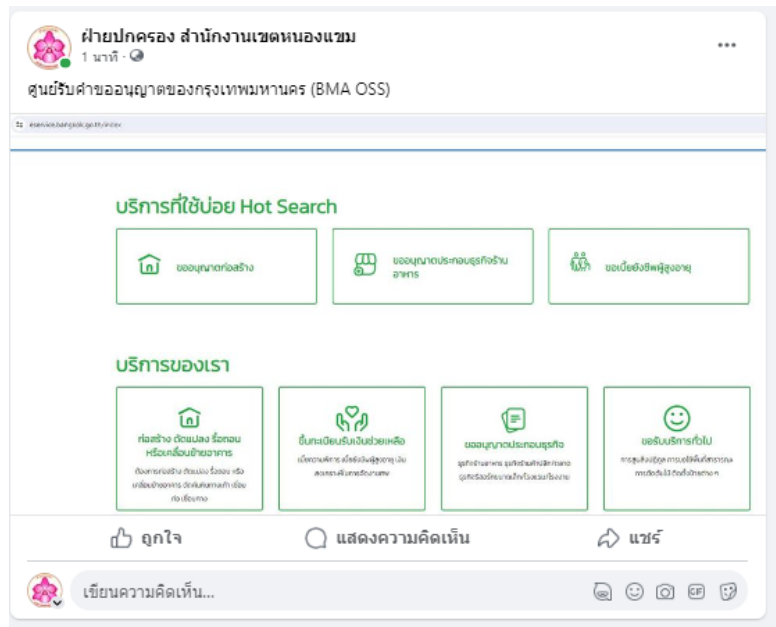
ฝ่ายปกครอง สำนักงานเขตหนองแขม
1 นาที ·

ศูนย์รับคำขออนุญาตของกรุงเทพมหานคร (BMA OSS)

eservice.bangkok.go.th/index

บริการที่ใช้บ่อย Hot Search

ขออนุญาตก่อสร้าง

ขออนุญาตประกอบธุรกิจร้านอาหาร

ขอเบี้ยยังชีพผู้สูงอายุ

บริการของเรา

ก่อสร้าง ดัดแปลง รื้อถอน หรือเคลื่อนย้ายอาคาร

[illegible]

ขึ้นทะเบียนรับเงินช่วยเหลือ

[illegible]

ขออนุญาตประกอบธุรกิจ

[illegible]

ขอรับบริการทั่วไป

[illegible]

ถูกใจ

แสดงความคิดเห็น

แชร์

เขียนความคิดเห็น...